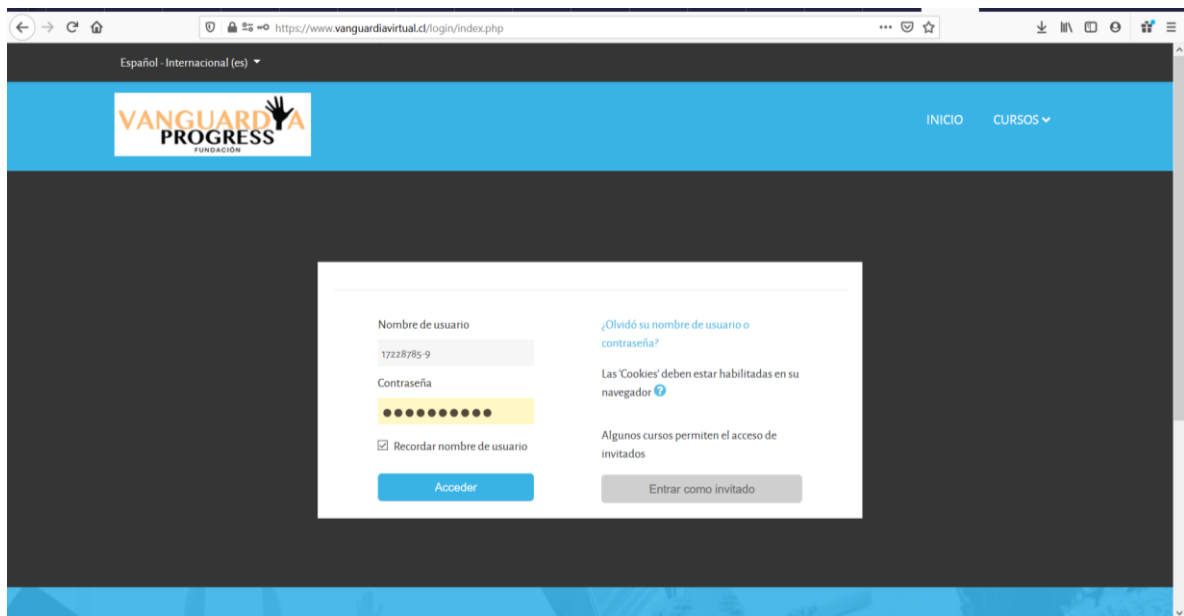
https://www.vanguardiavirtual.cl/login/index.php

Español - Internacional (es)

VANGUARDIA PROGRESS FUNDACIÓN

INICIO CURSOS

Nombre de usuario

17228785-9

Contraseña

●●●●●●●●●●

Recordar nombre de usuario

Acceder

¿Olvidó su nombre de usuario o contraseña?

Las 'Cookies' deben estar habilitadas en su navegador

Algunos cursos permiten el acceso de invitados

Entrar como invitado